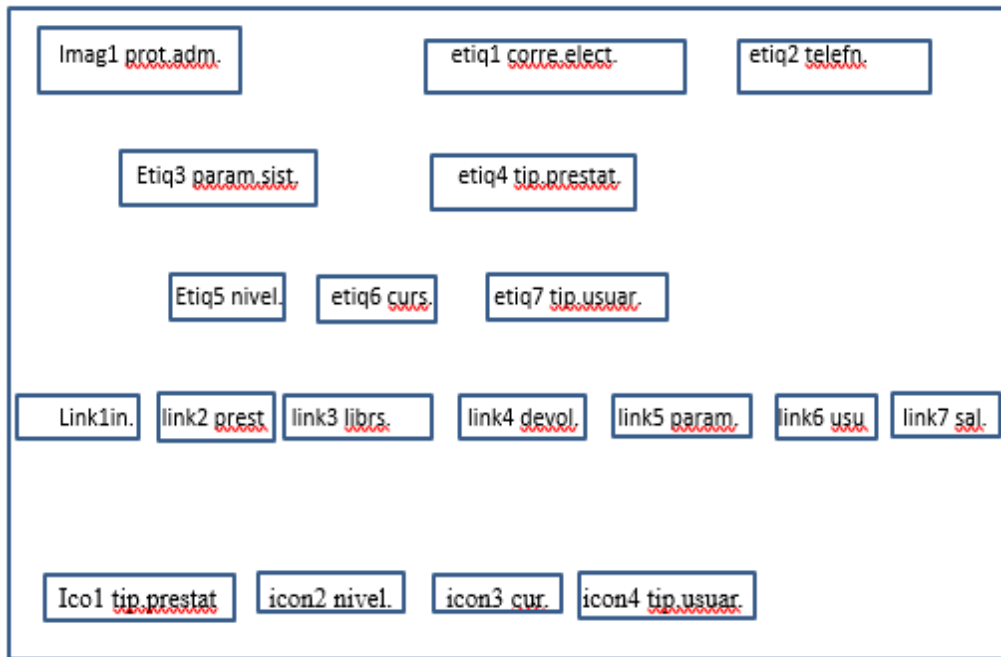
Imag1 prot.adm.

etiq1 corre.elect.

etiq2 telefn.

Etiq3 param.sist.

etiq4 tip.prestat.

Etiq5 nivel.

etiq6 curs.

etiq7 tip.usuar.

Link1in.

link2 prest.

link3 librs.

link4 devol.

link5 param.

link6 usu.

link7 sal.

Ico1 tip.prestat

icon2 nivel.

icon3 cur.

icon4 tip.usuar.